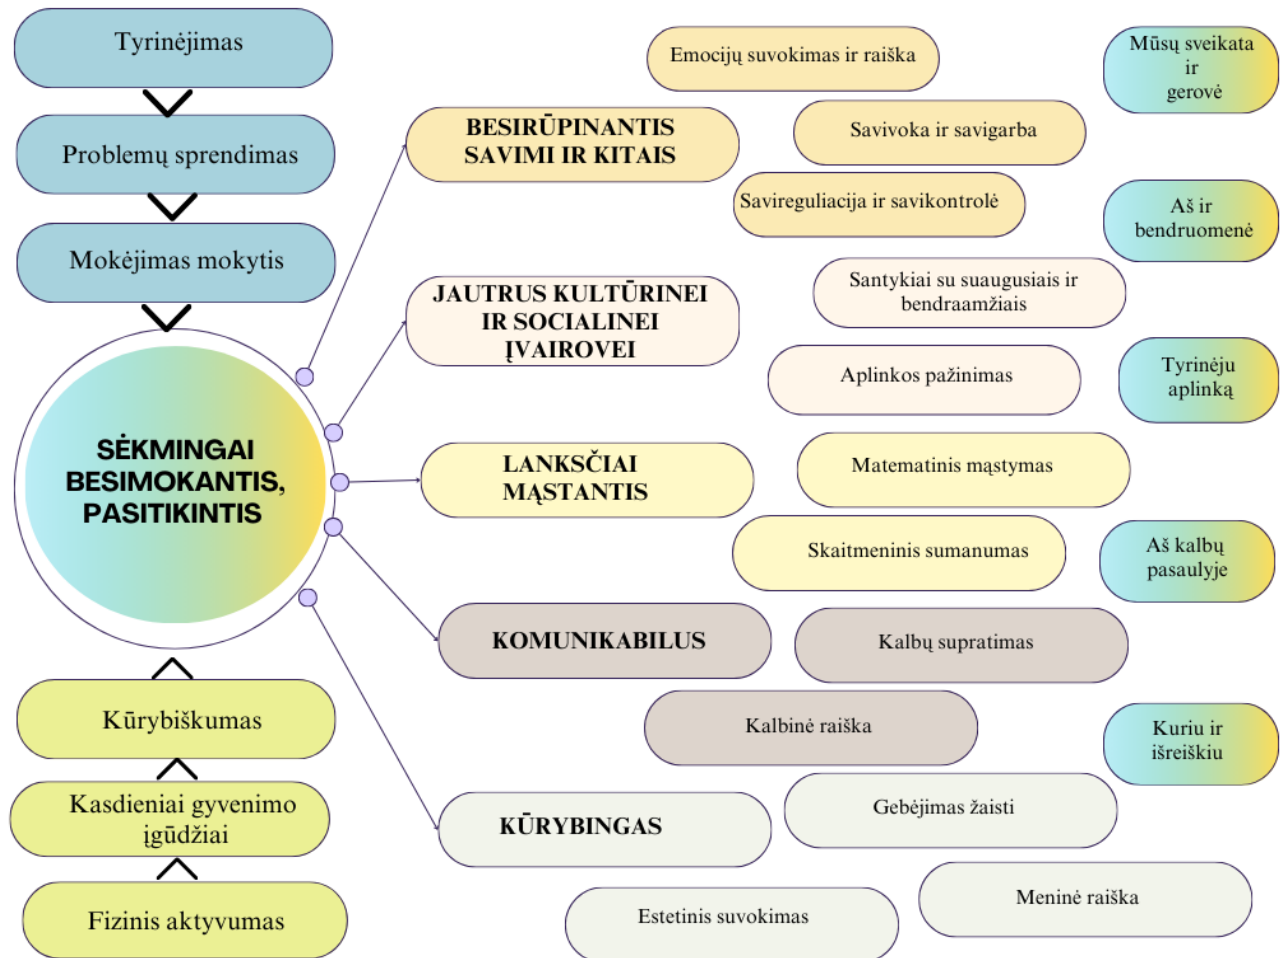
Tyrinėjimas

Problemų sprendimas

Mokėjimas mokytis

SĖKMINGAI BESIMOKANTIS, PASITIKINTIS

Kūrybiškumas

Kasdieniai gyvenimo įgūdžiai

Fizinis aktyvumas

BESIRŪPINANTIS SAVIMI IR KITAIS

Emocijų suvokimas ir raiška

Savivoka ir savigarba

Savireguliacija ir savikontrolė

Mūsų sveikata ir gerovė

Aš ir bendruomenė

JAUTRUS KULTŪRINEI IR SOCIALINEI ĮVAIROVEI

Santykiai su suaugusiais ir bendraamžiais

Aplinkos pažinimas

Tyrinėju aplinką

LANKSČIAI MĄSTANTIS

Matematinis mąstymas

Skaitmeninis sumanumas

Aš kalbų pasaulyje

KOMUNIKABILUS

Kalbų supratimas

Kalbinė raiška

Kuriu ir išreiškiu

KŪRYBINGAS

Gebėjimas žaisti

Meninė raiška

Estetinis suvokimas